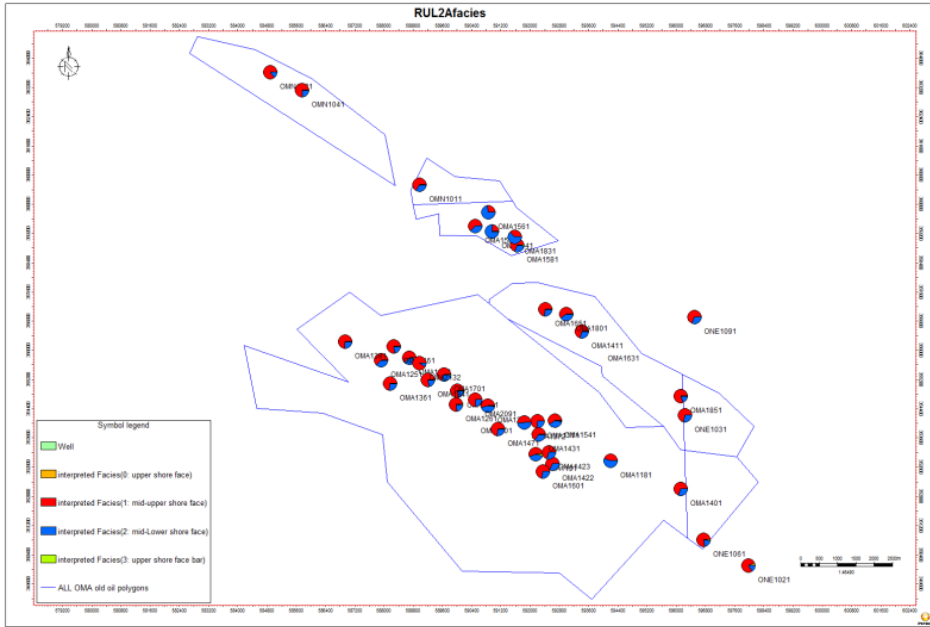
RUL2Afacies

OMN1031
OMN1041
OMN1011
OMA1561
OMA1831
OMA1581
OMA1551
OMA1801
OMA1411
OMA1631
ONE1091
OMA1251
OMA1351
OMA1701
OMA2091
OMA1201
OMA1471
OMA1541
OMA1431
OMA1423
OMA1422
OMA1601
OMA1181
OMA1851
ONE1031
OMA1401
ONE1061
ONE1021

Symbol legend
Well
interpreted Facies(0: upper shore face)
interpreted Facies(1: mid-upper shore face)
interpreted Facies(2: mid-Lower shore face)
interpreted Facies(3: upper shore face bar)
ALL OMA old oil polygons

0 500 1000 1500 2000 2500m
1:45490